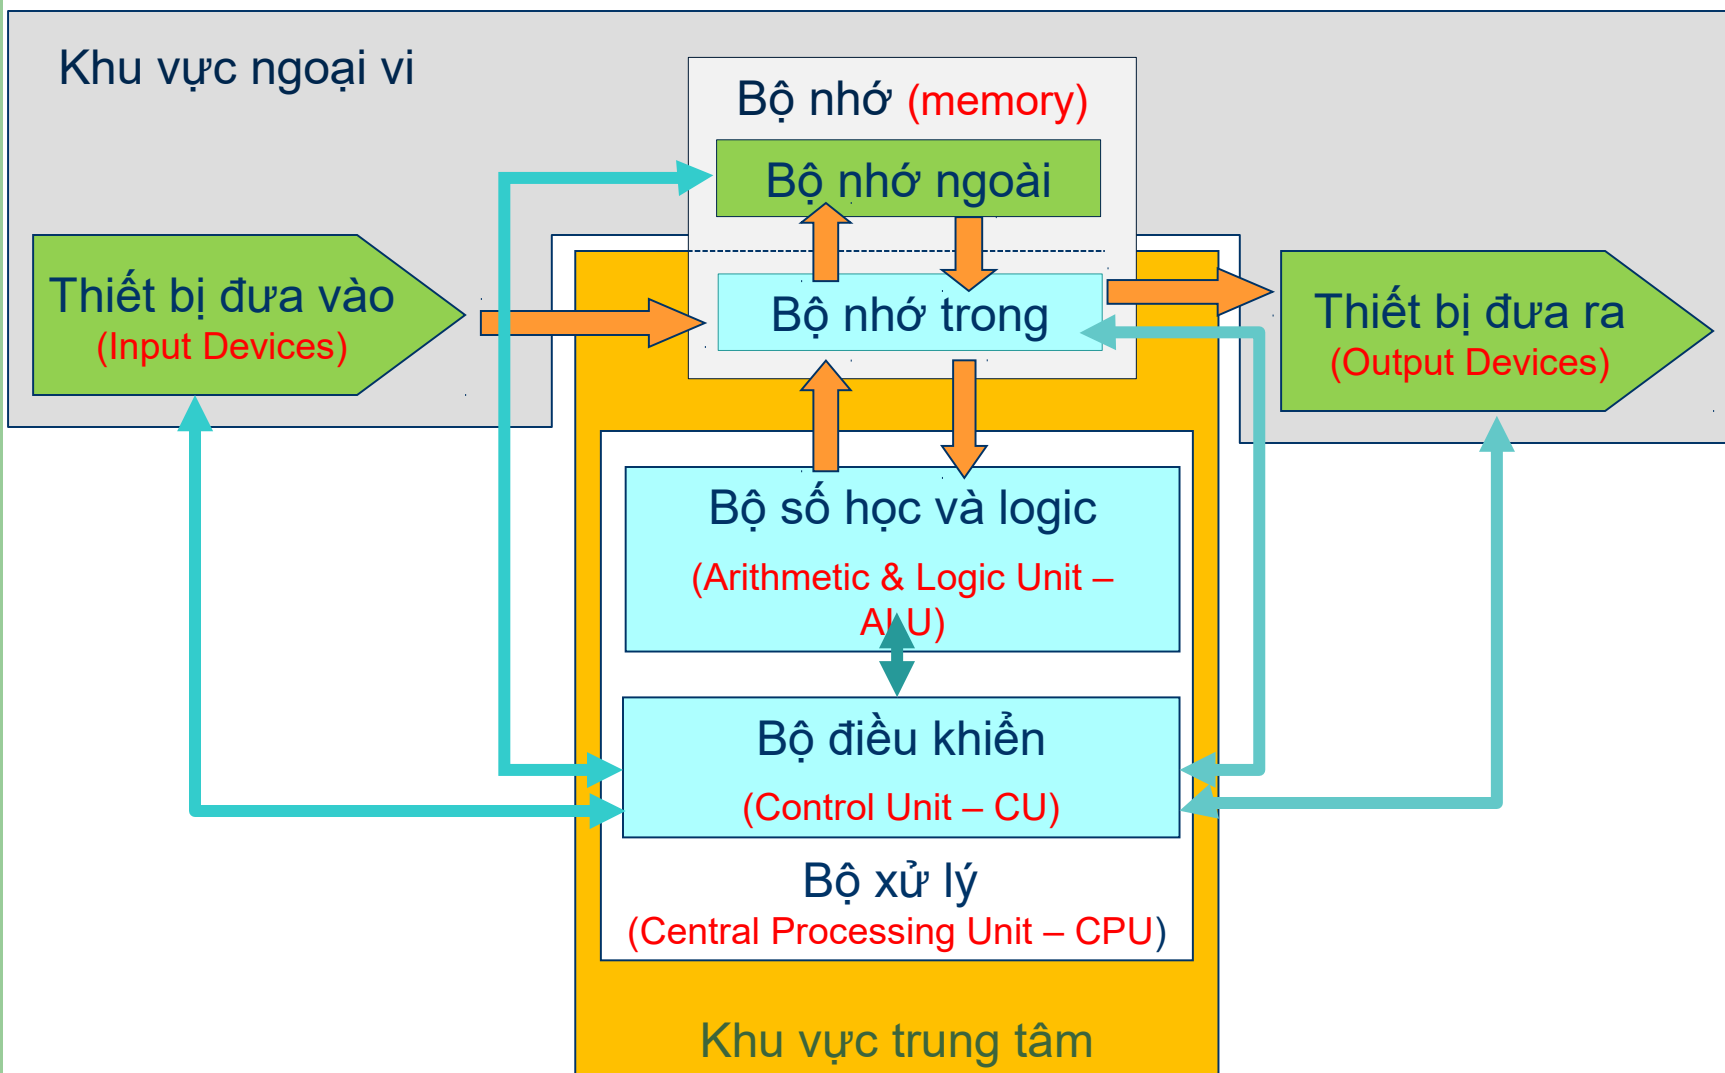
Khu vực ngoại vi

Bộ nhớ (memory)

Bộ nhớ ngoài

Bộ nhớ trong

Thiết bị đưa vào
(Input Devices)

Thiết bị đưa ra
(Output Devices)

Bộ số học và logic
(Arithmetic & Logic Unit – ALU)

Bộ điều khiển
(Control Unit – CU)

Bộ xử lý
(Central Processing Unit – CPU)

Khu vực trung tâm